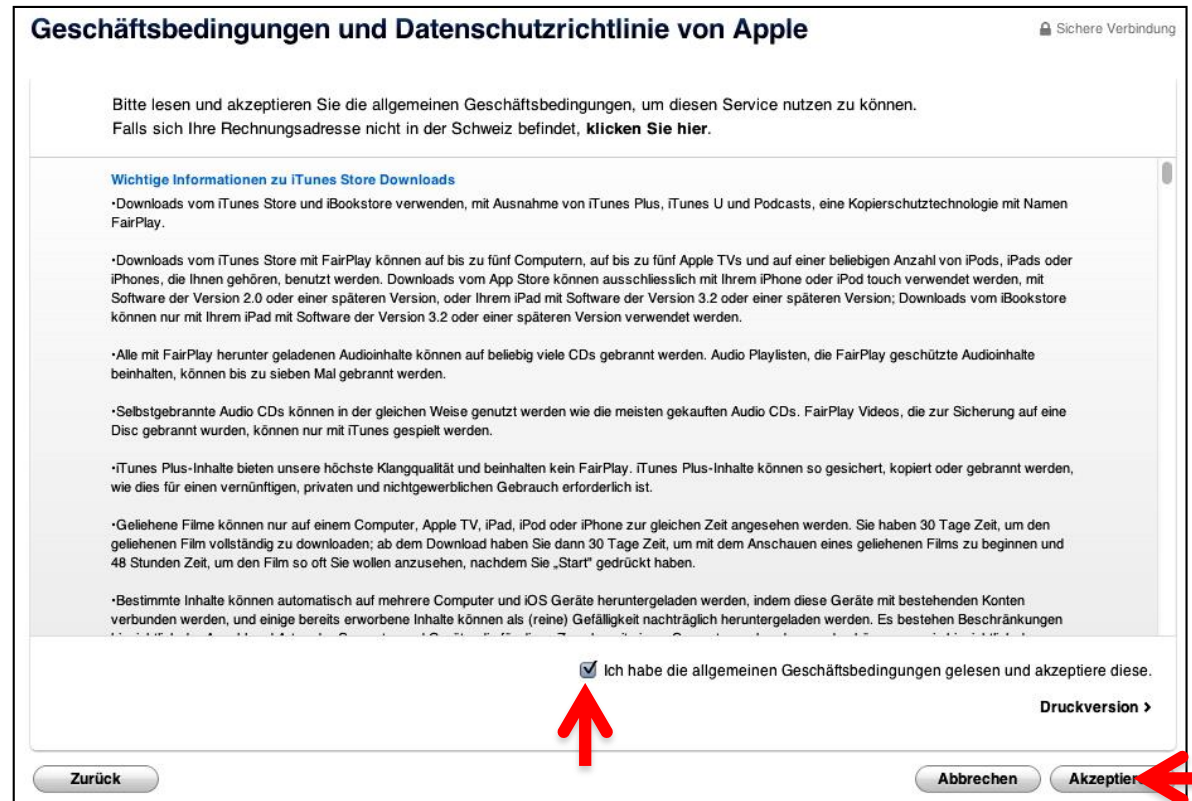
Geschäftsbedingungen und Datenschutzrichtlinie von Apple

Sichere Verbindung

Bitte lesen und akzeptieren Sie die allgemeinen Geschäftsbedingungen, um diesen Service nutzen zu können.
Falls sich Ihre Rechnungsadresse nicht in der Schweiz befindet, **klicken Sie hier**.

Wichtige Informationen zu iTunes Store Downloads

•Downloads vom iTunes Store und iBookstore verwenden, mit Ausnahme von iTunes Plus, iTunes U und Podcasts, eine Kopierschutztechnologie mit Namen FairPlay.

•Downloads vom iTunes Store mit FairPlay können auf bis zu fünf Computern, auf bis zu fünf Apple TVs und auf einer beliebigen Anzahl von iPods, iPads oder iPhones, die Ihnen gehören, benutzt werden. Downloads vom App Store können ausschliesslich mit Ihrem iPhone oder iPod touch verwendet werden, mit Software der Version 2.0 oder einer späteren Version, oder Ihrem iPad mit Software der Version 3.2 oder einer späteren Version; Downloads vom iBookstore können nur mit Ihrem iPad mit Software der Version 3.2 oder einer späteren Version verwendet werden.

•Alle mit FairPlay herunter geladenen Audioinhalte können auf beliebig viele CDs gebrannt werden. Audio Playlisten, die FairPlay geschützte Audioinhalte beinhalten, können bis zu sieben Mal gebrannt werden.

•Selbstgebrannte Audio CDs können in der gleichen Weise genutzt werden wie die meisten gekauften Audio CDs. FairPlay Videos, die zur Sicherung auf eine Disc gebrannt wurden, können nur mit iTunes gespielt werden.

•iTunes Plus-Inhalte bieten unsere höchste Klangqualität und beinhalten kein FairPlay. iTunes Plus-Inhalte können so gesichert, kopiert oder gebrannt werden, wie dies für einen vernünftigen, privaten und nichtgewerblichen Gebrauch erforderlich ist.

•Geliehene Filme können nur auf einem Computer, Apple TV, iPad, iPod oder iPhone zur gleichen Zeit angesehen werden. Sie haben 30 Tage Zeit, um den geliehenen Film vollständig zu downloaden; ab dem Download haben Sie dann 30 Tage Zeit, um mit dem Anschauen eines geliehenen Films zu beginnen und 48 Stunden Zeit, um den Film so oft Sie wollen anzusehen, nachdem Sie „Start" gedrückt haben.

•Bestimmte Inhalte können automatisch auf mehrere Computer und iOS Geräte heruntergeladen werden, indem diese Geräte mit bestehenden Konten verbunden werden, und einige bereits erworbene Inhalte können als (reine) Gefälligkeit nachträglich heruntergeladen werden. Es bestehen Beschränkungen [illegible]

Ich habe die allgemeinen Geschäftsbedingungen gelesen und akzeptiere diese.

Druckversion >

Zurück

Abbrechen

Akzeptie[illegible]